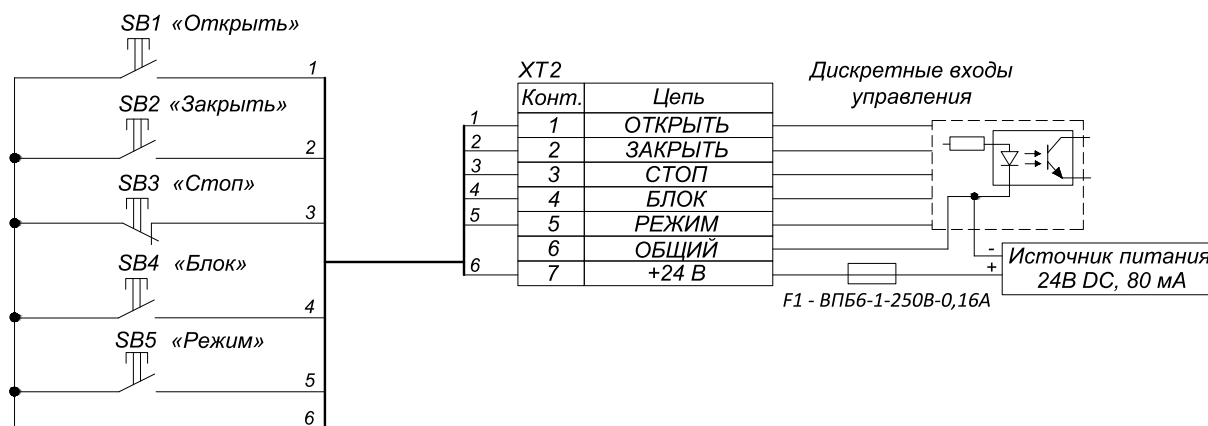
SB1 «Открыть»

1

SB2 «Закрыть»

2

SB3 «Стоп»

3

SB4 «Блок»

4

SB5 «Режим»

5

6

XT2

| Конт. | Цепь |
|---|---|
| 1 | ОТКРЫТЬ |
| 2 | ЗАКРЫТЬ |
| 3 | СТОП |
| 4 | БЛОК |
| 5 | РЕЖИМ |
| 6 | ОБЩИЙ |
| 7 | +24 В |

1
2
3
4
5
6

Дискретные входы управления

-
+
Источник питания 24В DC, 80 мА

F1 - ВПБ6-1-250В-0,16А